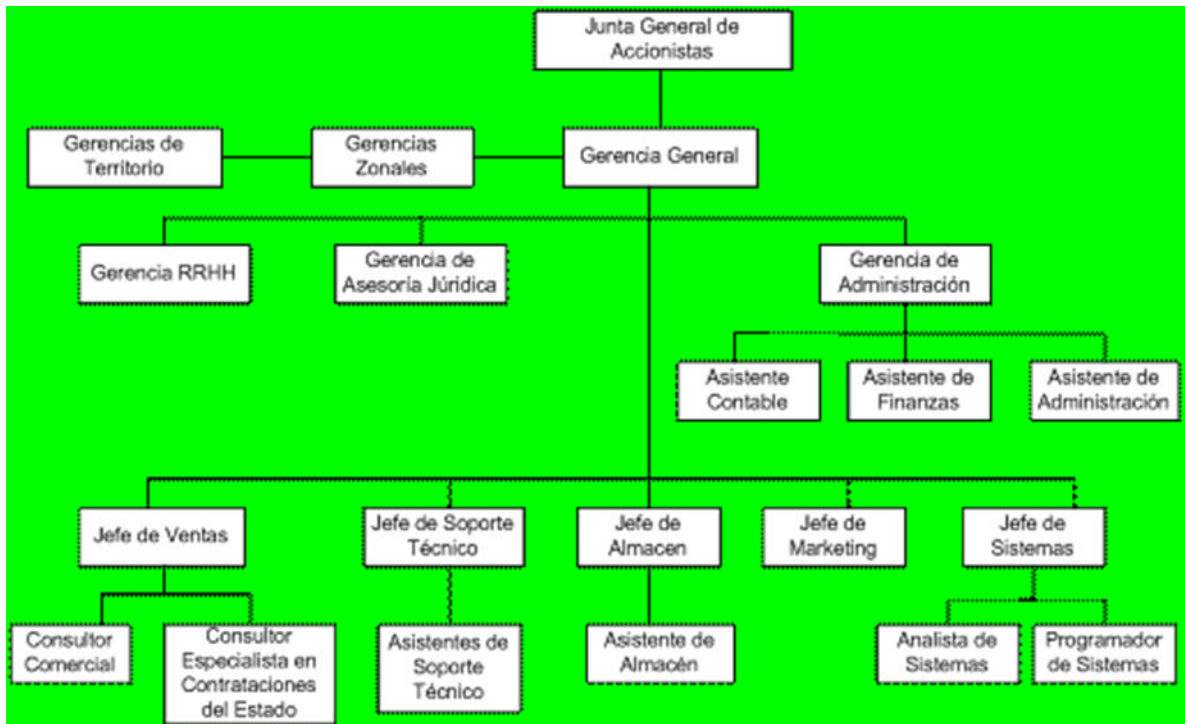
Junta General de Accionistas

Gerencias de Territorio

Gerencias Zonales

Gerencia General

Gerencia RRHH

Gerencia de Asesoria Jurídica

Gerencia de Administración

Asistente Contable

Asistente de Finanzas

Asistente de Administración

Jefe de Ventas

Jefe de Soporte Técnico

Jefe de Almacen

Jefe de Marketing

Jefe de Sistemas

Consultor Comercial

Consultor Especialista en Contrataciones del Estado

Asistentes de Soporte Técnico

Asistente de Almacén

Analista de Sistemas

Programador de Sistemas